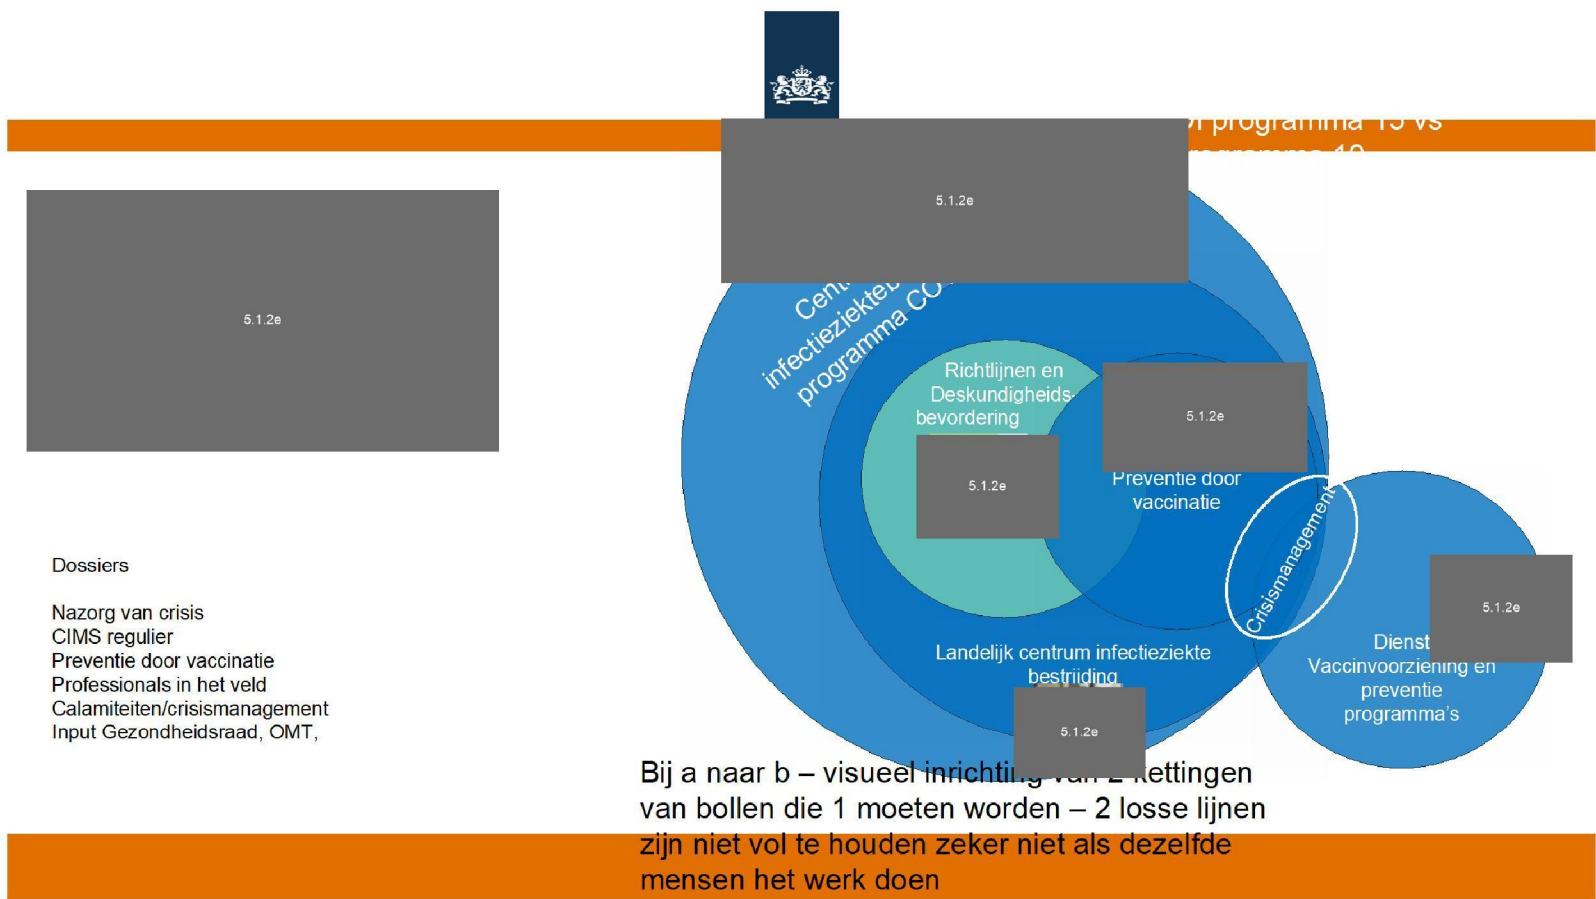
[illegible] programma 15 vs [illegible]rogramma 19

5.1.2e

5.1.2e

Cent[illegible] infectieziekte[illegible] programma CO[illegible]

Richtlijnen en Deskundigheids-bevordering

5.1.2e

5.1.2e

Preventie door vaccinatie

Crisismanagement

5.1.2e

Dienst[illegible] Vaccinvoorziening en preventie programma's

Landelijk centrum infectieziekte bestrijding

5.1.2e

Dossiers

Nazorg van crisis
CIMS regulier
Preventie door vaccinatie
Professionals in het veld
Calamiteiten/crisismanagement
Input Gezondheidsraad, OMT,

Bij a naar b – visueel inrichti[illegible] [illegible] kettingen van bollen die 1 moeten worden – 2 losse lijnen zijn niet vol te houden zeker niet als dezelfde mensen het werk doen